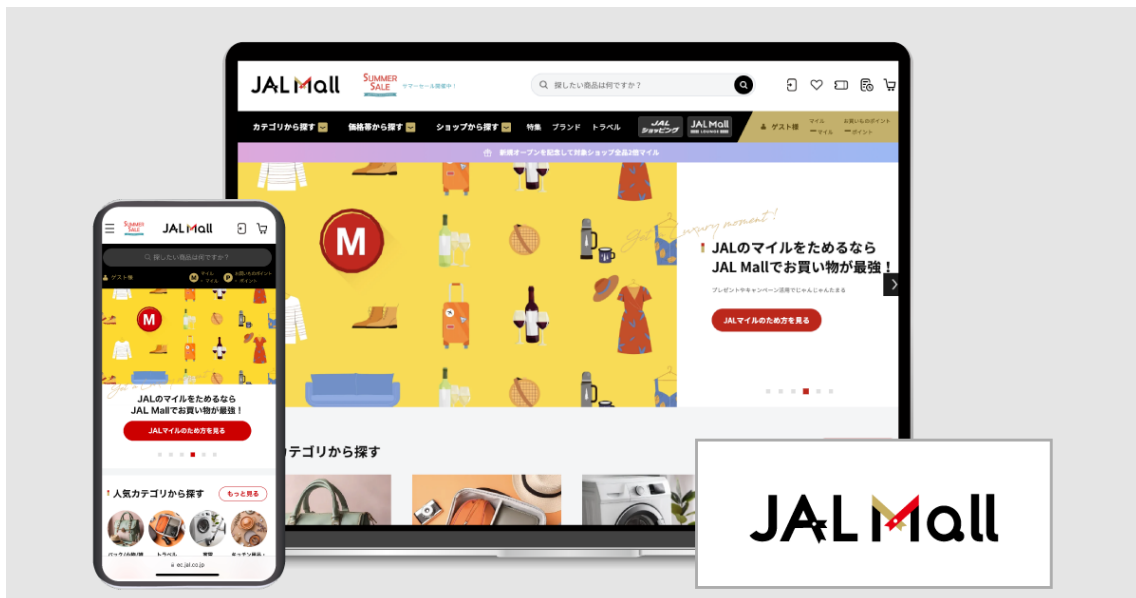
JAL Mall
SUMMER SALE
サマーセール開催中！
探したい商品は何ですか？
カテゴリから探す
価格帯から探す
ショップから探す
特集
ブランド
トラベル
JAL ショッピング
JAL Mall
ゲスト様
マイル
マイル
お買い物ポイント
ポイント
新規オープンを記念して対象ショップ全品2倍マイル
M
JALのマイルをためるなら
JAL Mallでお買い物が最強！
プレゼントやキャンペーン活用でじゃんじゃんたまる
JALマイルのため方を見る
カテゴリから探す

SUMMER SALE
JAL Mall
探したい商品は何ですか？
ゲスト様
マイル
マイル
お買い物ポイント
ポイント
M
JALのマイルをためるなら
JAL Mallでお買い物が最強！
JALマイルのため方を見る
人気カテゴリから探す
もっと見る
バッグ・小物・財布
トラベル
家電
キッチン用品・
ec.jal.co.jp

JAL Mall